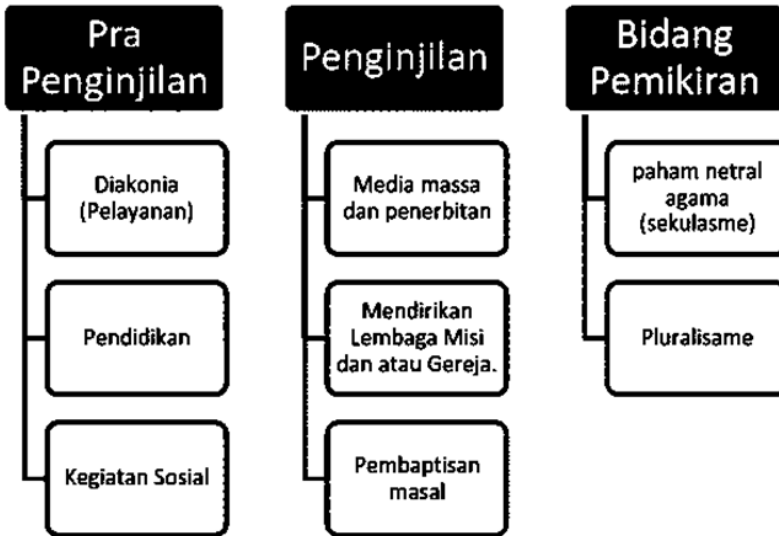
Pra Penginjilan

Diakonia (Pelayanan)

Pendidikan

Kegiatan Sosial

Penginjilan

Media massa dan penerbitan

Mendirikan Lembaga Misi dan atau Gereja.

Pembaptisan masal

Bidang Pemikiran

paham netral agama (sekulasme)

Pluralisame